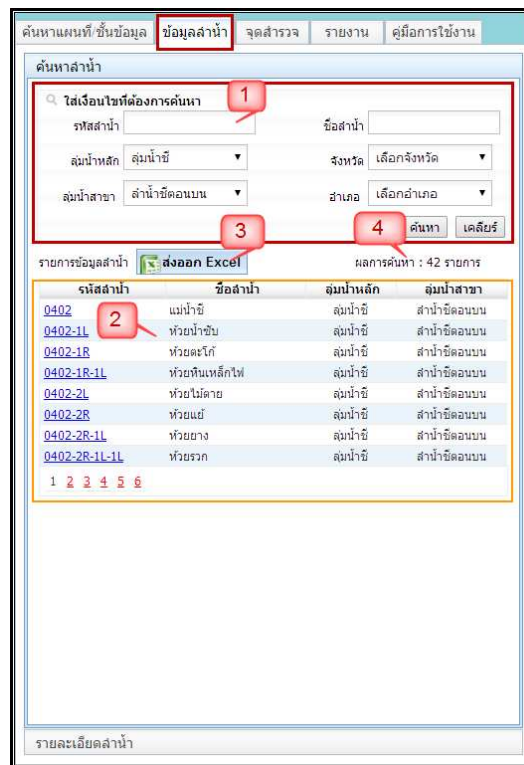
ค้นหาแผนที่/ชั้นข้อมูล | ข้อมูลลำน้ำ | จุดสำรวจ | รายงาน | คู่มือการใช้งาน

ค้นหาลำน้ำ

ใส่เงื่อนไขที่ต้องการค้นหา

1

รหัสลำน้ำ

ชื่อลำน้ำ

ลุ่มน้ำหลัก ลุ่มน้ำชี

จังหวัด เลือกจังหวัด

ลุ่มน้ำสาขา ลำน้ำชีตอนบน

อำเภอ เลือกอำเภอ

ค้นหา เคลียร์

3

4

รายการข้อมูลลำน้ำ ส่งออก Excel

ผลการค้นหา : 42 รายการ

2

| รหัสลำน้ำ | ชื่อลำน้ำ | ลุ่มน้ำหลัก | ลุ่มน้ำสาขา |
|---|---|---|---|
| 0402 | แม่น้ำชี | ลุ่มน้ำชี | ลำน้ำชีตอนบน |
| 0402-1L | ห้วยน้ำซับ | ลุ่มน้ำชี | ลำน้ำชีตอนบน |
| 0402-1R | ห้วยตะโก้ | ลุ่มน้ำชี | ลำน้ำชีตอนบน |
| 0402-1R-1L | ห้วยหินเหล็กไฟ | ลุ่มน้ำชี | ลำน้ำชีตอนบน |
| 0402-2L | ห้วยไม้ตาย | ลุ่มน้ำชี | ลำน้ำชีตอนบน |
| 0402-2R | ห้วยแย้ | ลุ่มน้ำชี | ลำน้ำชีตอนบน |
| 0402-2R-1L | ห้วยยาง | ลุ่มน้ำชี | ลำน้ำชีตอนบน |
| 0402-2R-1L-1L | ห้วยรวก | ลุ่มน้ำชี | ลำน้ำชีตอนบน |

1 2 3 4 5 6

รายละเอียดลำน้ำ